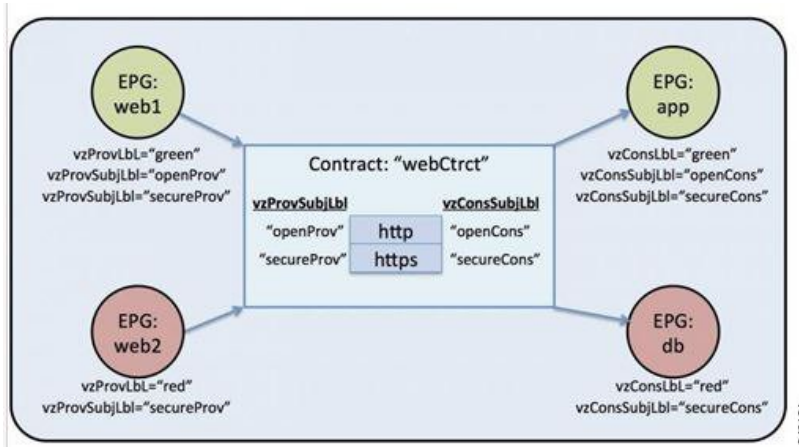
EPG: web1

vzProvLbL="green"
vzProvSubjLbl="openProv"
vzProvSubjLbl="secureProv"

EPG: app

vzConsLbL="green"
vzConsSubjLbl="openCons"
vzConsSubjLbl="secureCons"

Contract: "webCtrct"

| vzProvSubjLbl | | vzConsSubjLbl |
|---|---|---|
| "openProv" | http | "openCons" |
| "secureProv" | https | "secureCons" |

EPG: web2

vzProvLbL="red"
vzProvSubjLbl="secureProv"

EPG: db

vzConsLbL="red"
vzConsSubjLbl="secureCons"